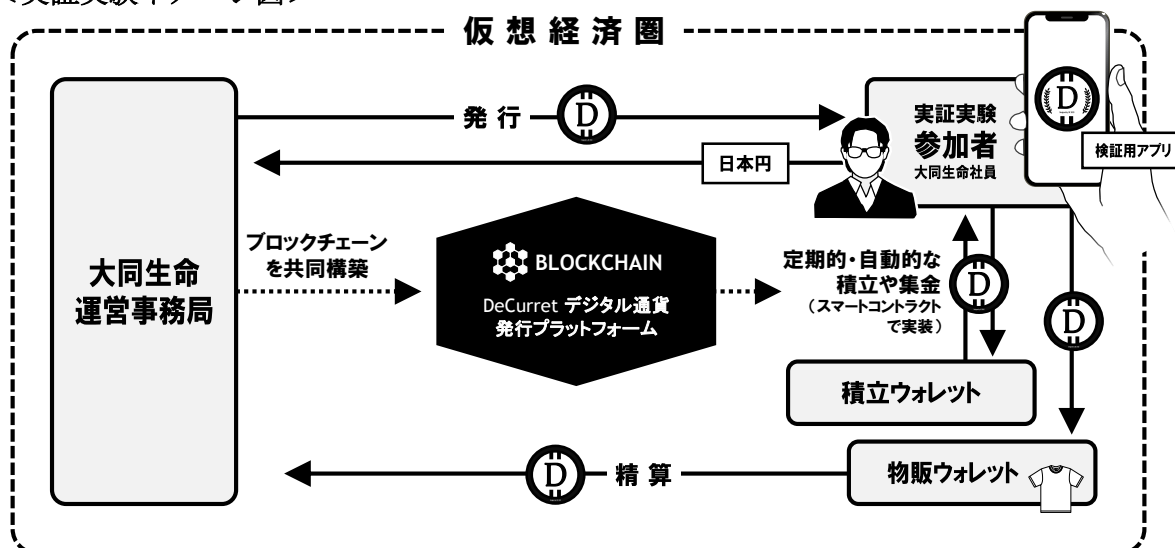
<実証実験イメージ図>

仮想経済圏

大同生命
運営事務局

発行

日本円

実証実験
参加者
大同生命社員

検証用アプリ

ブロックチェーン
を共同構築

BLOCKCHAIN
DeCurret デジタル通貨
発行プラットフォーム

定期的・自動的な
積立や集金
（スマートコントラクト
で実装）

積立ウォレット

物販ウォレット

精算